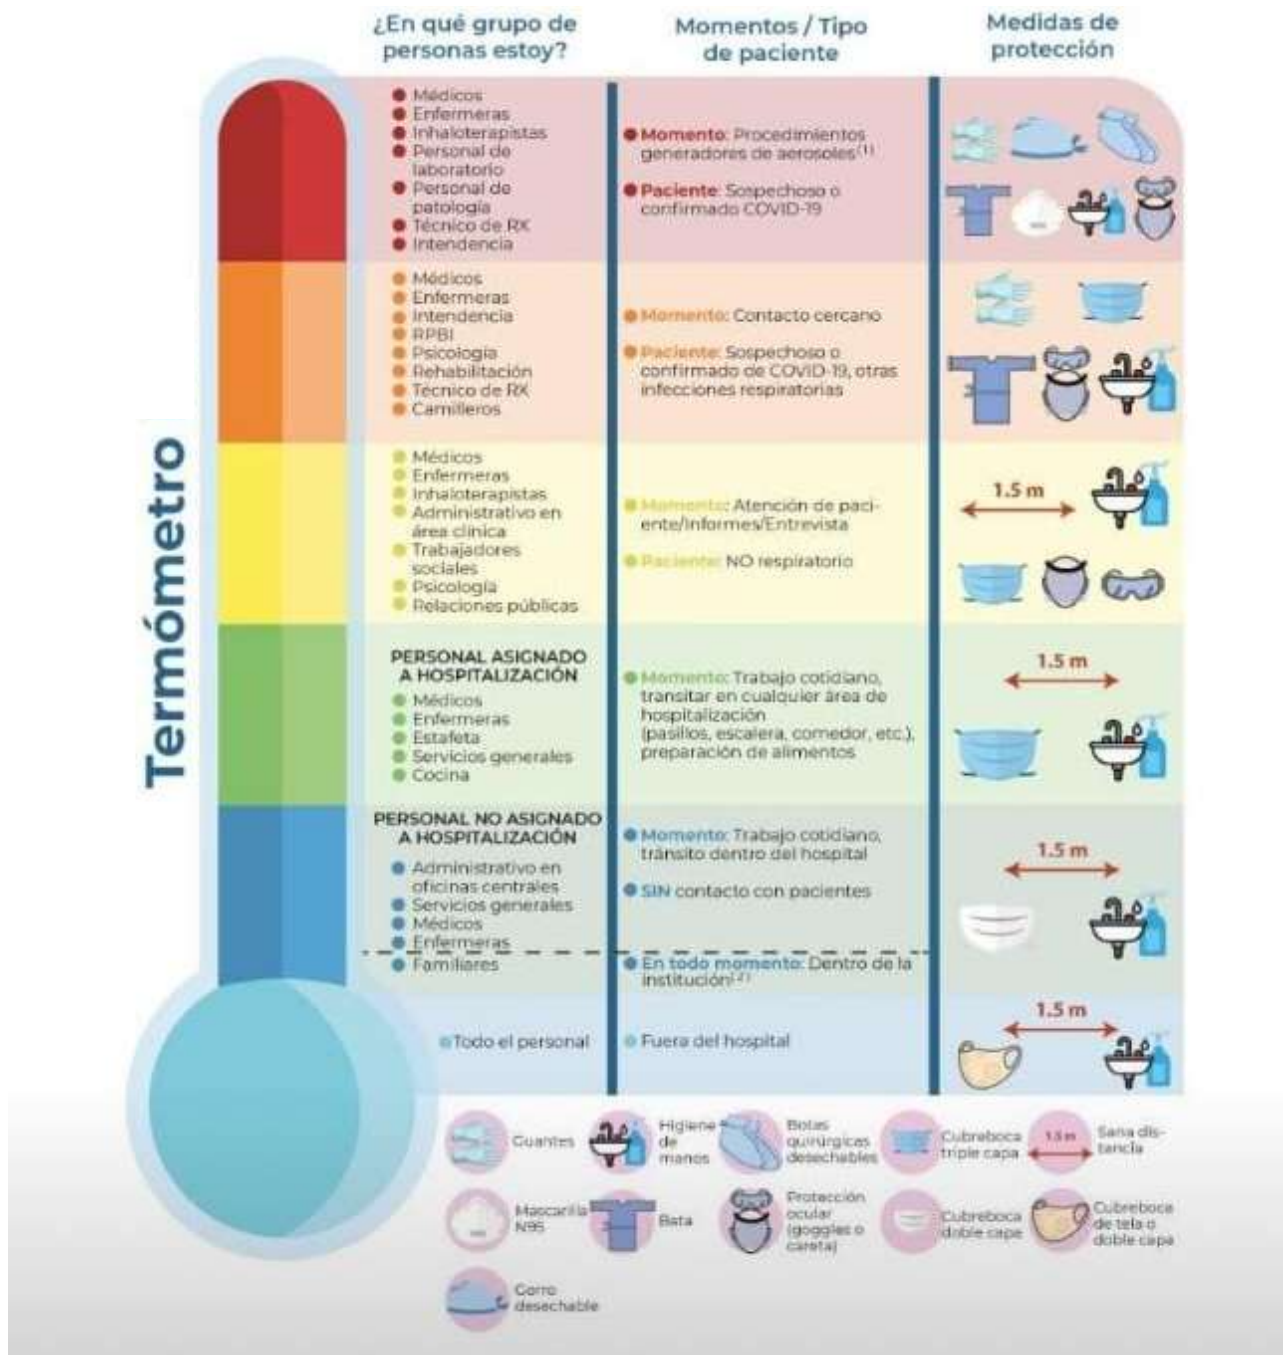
Termómetro

| ¿En qué grupo de personas estoy? | Momentos / Tipo de paciente | Medidas de protección |
|---|---|---|
| Médicos<br>Enfermeras<br>Inhaloterapistas<br>Personal de laboratorio<br>Personal de patología<br>Técnico de RX<br>Intendencia | Momento: Procedimientos generadores de aerosoles$^{(1)}$<br>Paciente: Sospechoso o confirmado COVID-19 | |
| Médicos<br>Enfermeras<br>Intendencia<br>RPBI<br>Psicología<br>Rehabilitación<br>Técnico de RX<br>Camilleros | Momento: Contacto cercano<br>Paciente: Sospechoso o confirmado de COVID-19, otras infecciones respiratorias | |
| Médicos<br>Enfermeras<br>Inhaloterapistas<br>Administrativo en área clínica<br>Trabajadores sociales<br>Psicología<br>Relaciones públicas | Momento: Atención de paciente/Informes/Entrevista<br>Paciente: NO respiratorio | 1.5 m |
| PERSONAL ASIGNADO A HOSPITALIZACIÓN<br>Médicos<br>Enfermeras<br>Estafeta<br>Servicios generales<br>Cocina | Momento: Trabajo cotidiano, transitar en cualquier área de hospitalización (pasillos, escalera, comedor, etc.), preparación de alimentos | 1.5 m |
| PERSONAL NO ASIGNADO A HOSPITALIZACIÓN<br>Administrativo en oficinas centrales<br>Servicios generales<br>Médicos<br>Enfermeras | Momento: Trabajo cotidiano, tránsito dentro del hospital<br>SIN contacto con pacientes | 1.5 m |
| Familiares | En todo momento: Dentro de la institución$^{(2)}$ | |
| Todo el personal | Fuera del hospital | 1.5 m |

Guantes
Higiene de manos
Botas quirúrgicas desechables
Cubreboca triple capa
1.5 m Sana distancia
Mascarilla N95
Bata
Protección ocular (goggles o careta)
Cubreboca doble capa
Cubreboca de tela o doble capa
Gorro desechable